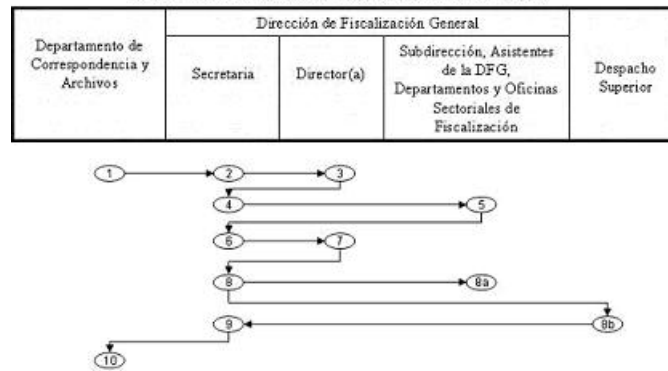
| Departamento de Correspondencia y Archivos | Dirección de Fiscalización General | | | Despacho Superior |
|---|---|---|---|---|
| | Secretaria | Director(a) | Subdirección, Asistentes de la DFG, Departamentos y Oficinas Sectoriales de Fiscalización | |

1
2
3
4
5
6
7
8
8a
9
8b
10